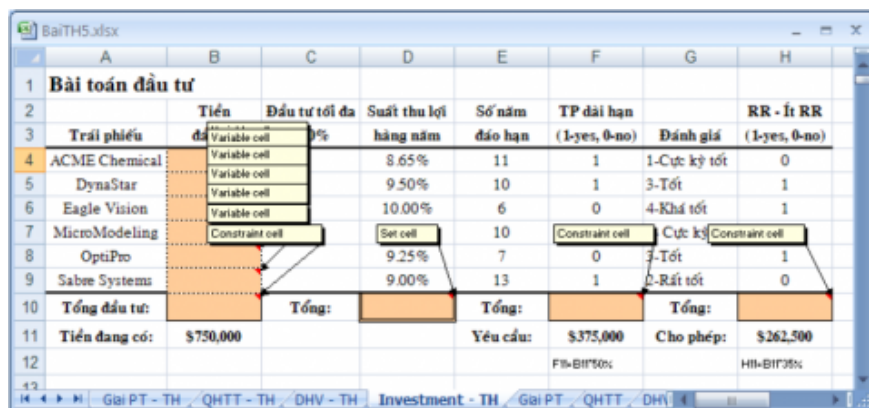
BaiTH5.xlsx

| | A | B | C | D | E | F | G | H |
|---|---|---|---|---|---|---|---|---|
| 1 | Bài toán đầu tư | | | | | | | |
| 2 | | Tiền | Đầu tư tối đa | Suất thu lợi | Số năm | TP dài hạn | | RR - Ít RR |
| 3 | Trái phiếu | đầ Variable cell | 0% | hàng năm | đáo hạn | (1-yes, 0-no) | Đánh giá | (1-yes, 0-no) |
| 4 | ACME Chemical | Variable cell | | 8.65% | 11 | 1 | 1-Cực kỳ tốt | 0 |
| 5 | DynaStar | Variable cell | | 9.50% | 10 | 1 | 3-Tốt | 1 |
| 6 | Eagle Vision | Variable cell | | 10.00% | 6 | 0 | 4-Khá tốt | 1 |
| 7 | MicroModeling | Constraint cell | | Set cell | 10 | Constraint cell | Cực kỳ Constraint cell | |
| 8 | OptiPro | | | 9.25% | 7 | 0 | 3-Tốt | 1 |
| 9 | Sabre Systems | | | 9.00% | 13 | 1 | 2-Rất tốt | 0 |
| 10 | Tổng đầu tư: | | Tổng: | | Tổng: | | Tổng: | |
| 11 | Tiền đang có: | $750,000 | | | Yêu cầu: | $375,000 | Cho phép: | $262,500 |
| 12 | | | | | | F11=B11*50% | | H11=B11*35% |

Giai PT - TH / QHTT - TH / DHV - TH / Investment - TH / Giai PT / QHTT / DHV